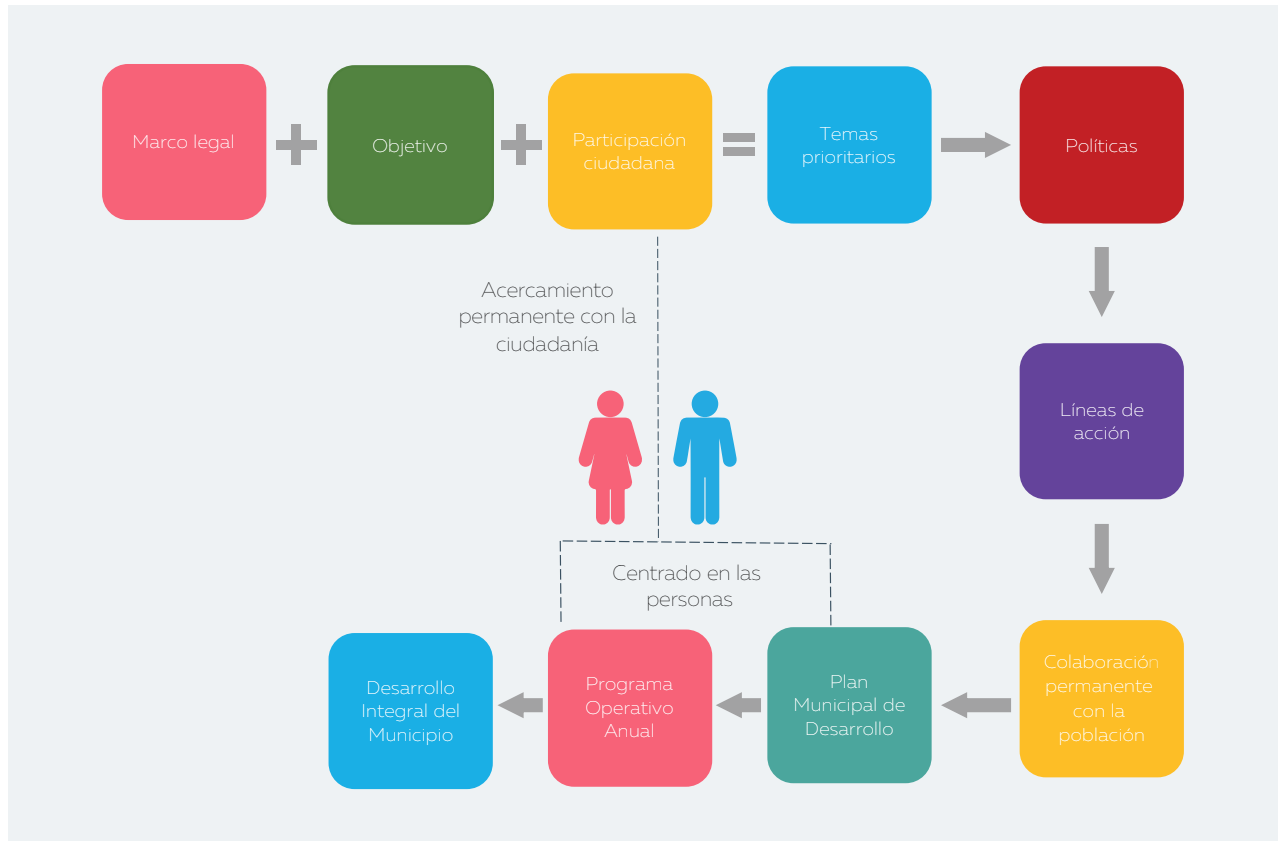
Marco legal + Objetivo + Participación ciudadana = Temas prioritarios

Políticas

Acercamiento permanente con la ciudadanía

Líneas de acción

Centrado en las personas

Colaboración permanente con la población

Plan Municipal de Desarrollo

Programa Operativo Anual

Desarrollo Integral del Municipio